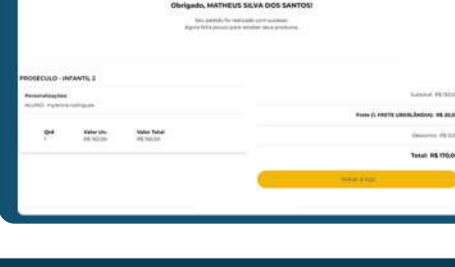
Obrigado, MATHEUS SILVA DOS SANTOS!

Seu pedido foi realizado com sucesso. Agora falta pouco para receber seus produtos.

PROSECULO - INFANTIL 2

Personalizações
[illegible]

| Qtd | Valor Un. | Valor Total |
|---|---|---|
| 1 | R$ 150,00 | R$ 150,00 |

Subtotal: R$ 150,00

Frete (1. FRETE UBERLÂNDIA): R$ 20,00

Desconto: R$ 0,00

Total: R$ 170,00

Voltar à loja